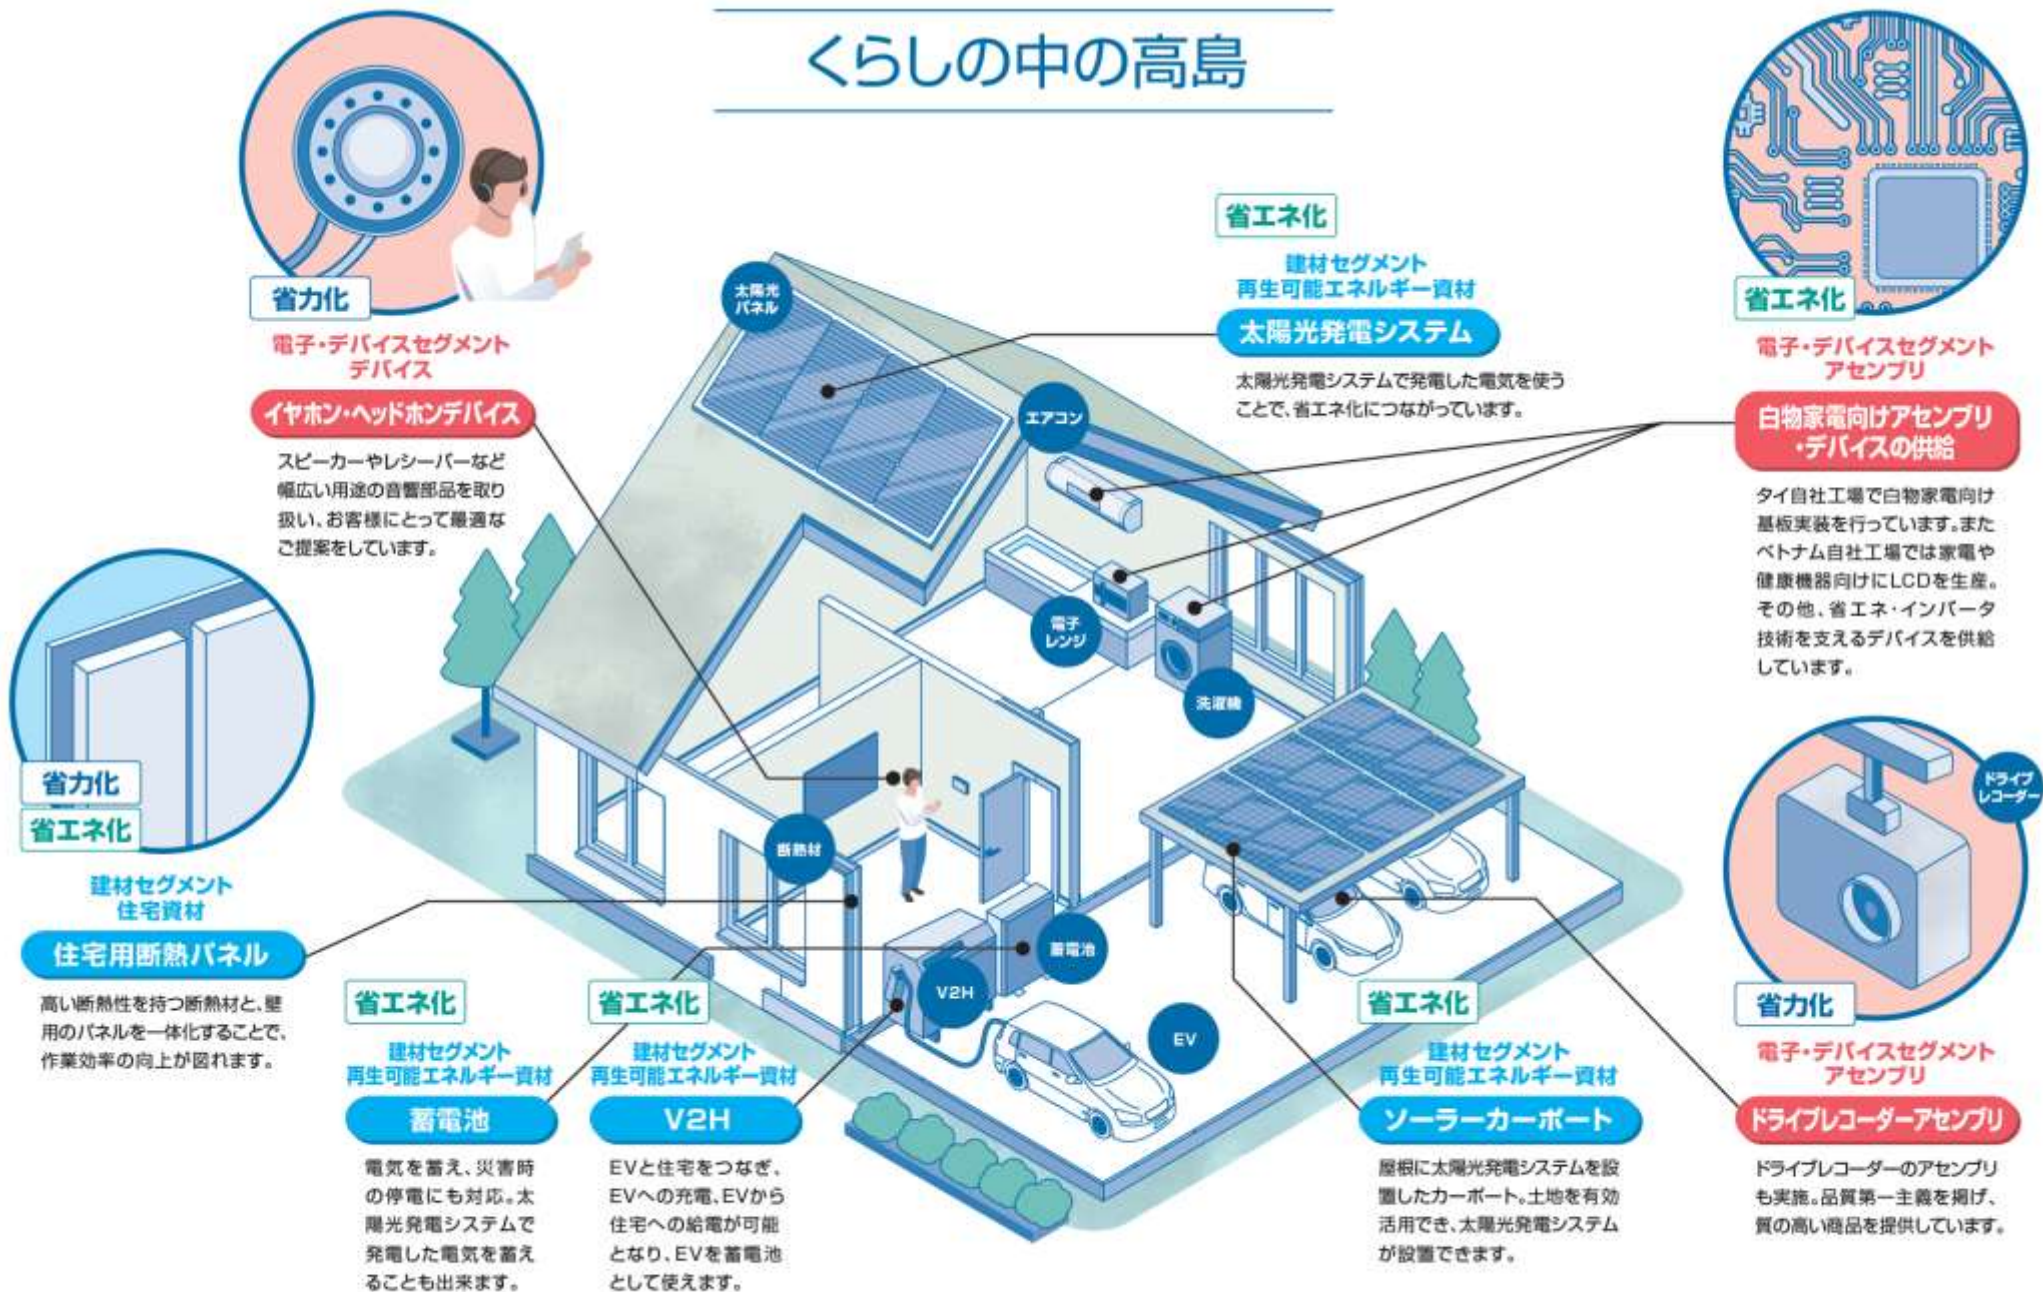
くらしの中の高島

省力化
電子・デバイスセグメント
デバイス
イヤホン・ヘッドホンデバイス
スピーカーやレシーバーなど幅広い用途の音響部品を取り扱い、お客様にとって最適なご提案をしています。

省エネ化
建材セグメント
再生可能エネルギー資材
太陽光発電システム
太陽光発電システムで発電した電気を使うことで、省エネ化につながっています。

省エネ化
電子・デバイスセグメント
アセンブリ
白物家電向けアセンブリ・デバイスの供給
タイ自社工場で白物家電向け基板実装を行っています。またベトナム自社工場では家電や健康機器向けにLCDを生産。その他、省エネ・インバータ技術を支えるデバイスを供給しています。

太陽光パネル
エアコン
電子レンジ
洗濯機
断熱材
蓄電池
V2H
EV
ドライブレコーダー

省力化
省エネ化
建材セグメント
住宅資材
住宅用断熱パネル
高い断熱性を持つ断熱材と、壁用のパネルを一体化することで、作業効率の向上が図れます。

省エネ化
建材セグメント
再生可能エネルギー資材
蓄電池
電気を蓄え、災害時の停電にも対応。太陽光発電システムで発電した電気を蓄えることも出来ます。

省エネ化
建材セグメント
再生可能エネルギー資材
V2H
EVと住宅をつなぎ、EVへの充電、EVから住宅への給電が可能となり、EVを蓄電池として使えます。

省エネ化
建材セグメント
再生可能エネルギー資材
ソーラーカーポート
屋根に太陽光発電システムを設置したカーポート。土地を有効活用でき、太陽光発電システムが設置できます。

省力化
電子・デバイスセグメント
アセンブリ
ドライブレコーダーアセンブリ
ドライブレコーダーのアセンブリも実施。品質第一主義を掲げ、質の高い商品を提供しています。